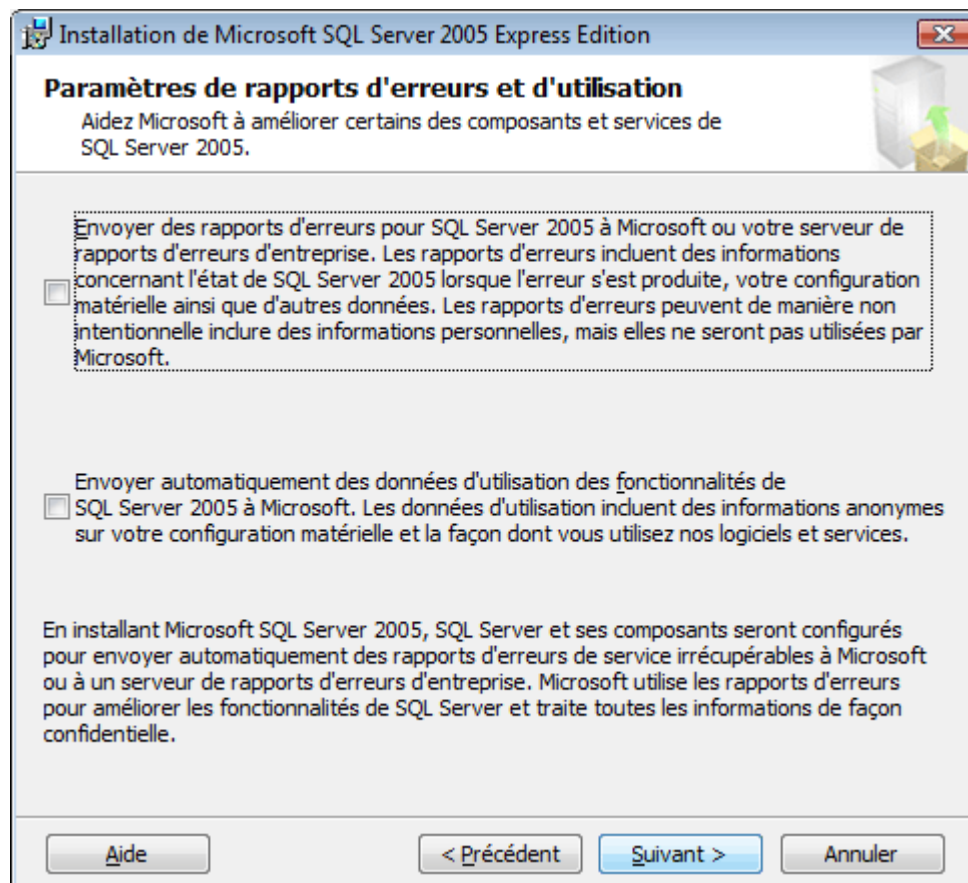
Installation de Microsoft SQL Server 2005 Express Edition

Paramètres de rapports d'erreurs et d'utilisation
Aidez Microsoft à améliorer certains des composants et services de SQL Server 2005.

Envoyer des rapports d'erreurs pour SQL Server 2005 à Microsoft ou votre serveur de rapports d'erreurs d'entreprise. Les rapports d'erreurs incluent des informations concernant l'état de SQL Server 2005 lorsque l'erreur s'est produite, votre configuration matérielle ainsi que d'autres données. Les rapports d'erreurs peuvent de manière non intentionnelle inclure des informations personnelles, mais elles ne seront pas utilisées par Microsoft.

Envoyer automatiquement des données d'utilisation des fonctionnalités de SQL Server 2005 à Microsoft. Les données d'utilisation incluent des informations anonymes sur votre configuration matérielle et la façon dont vous utilisez nos logiciels et services.

En installant Microsoft SQL Server 2005, SQL Server et ses composants seront configurés pour envoyer automatiquement des rapports d'erreurs de service irrécupérables à Microsoft ou à un serveur de rapports d'erreurs d'entreprise. Microsoft utilise les rapports d'erreurs pour améliorer les fonctionnalités de SQL Server et traite toutes les informations de façon confidentielle.

Aide
< Précédent
Suivant >
Annuler